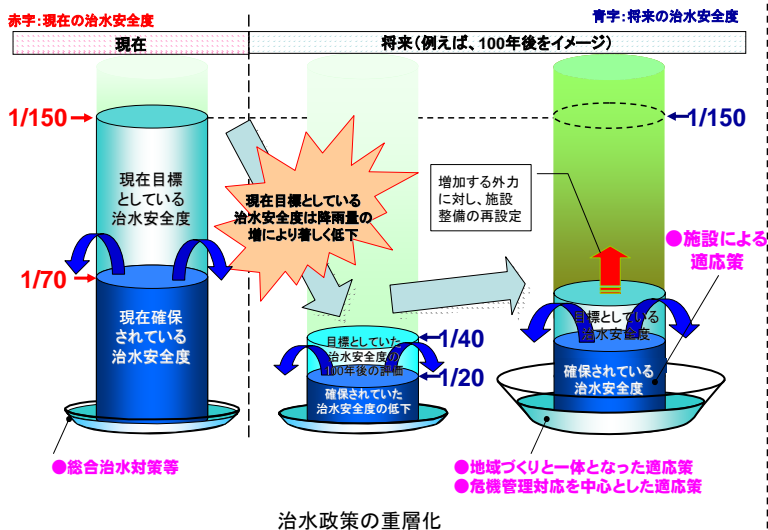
赤字:現在の治水安全度

青字:将来の治水安全度

| 現在 | 将来(例えば、100年後をイメージ) |
|---|---|

1/150

現在目標としている治水安全度

1/70

現在確保されている治水安全度

現在目標としている治水安全度は降雨量の増により著しく低下

目標としていた治水安全度の100年後の評価

1/40

確保されていた治水安全度の低下

1/20

1/150

増加する外力に対し、施設整備の再設定

●施設による適応策

目標としている治水安全度

確保されている治水安全度

●総合治水対策等

●地域づくりと一体となった適応策
●危機管理対応を中心とした適応策

治水政策の重層化